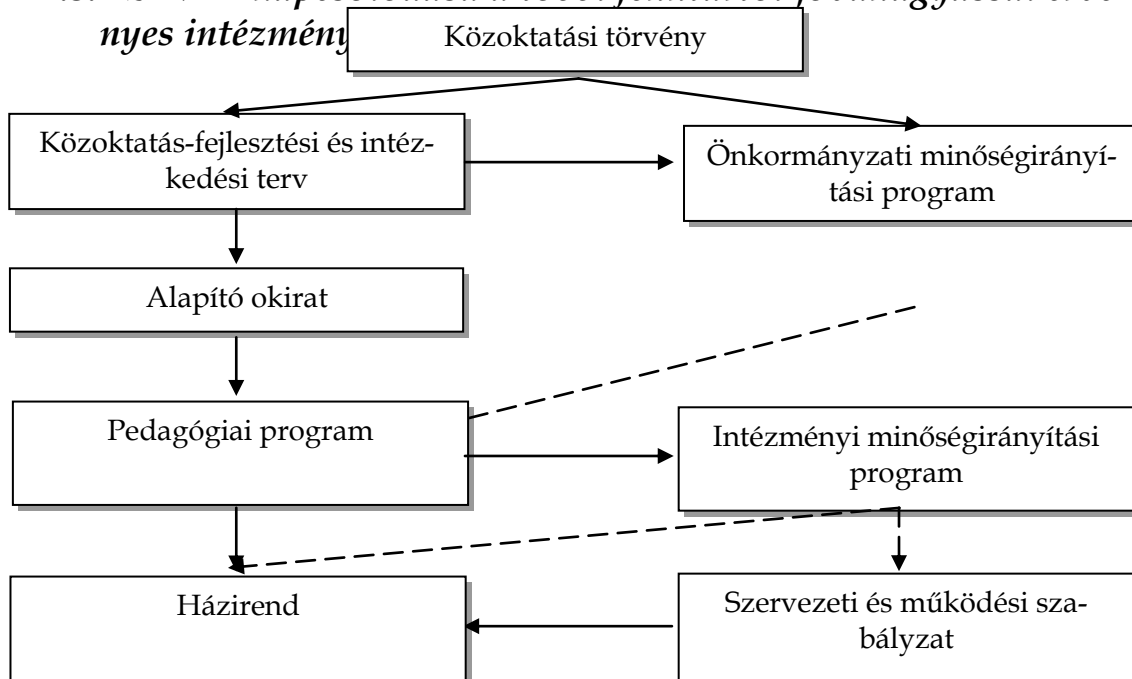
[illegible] nyes intézmény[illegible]

Közoktatási törvény

Közoktatás-fejlesztési és intézkedési terv

Önkormányzati minőségirányítási program

Alapító okirat

Pedagógiai program

Intézményi minőségirányítási program

Házirend

Szervezeti és működési szabályzat